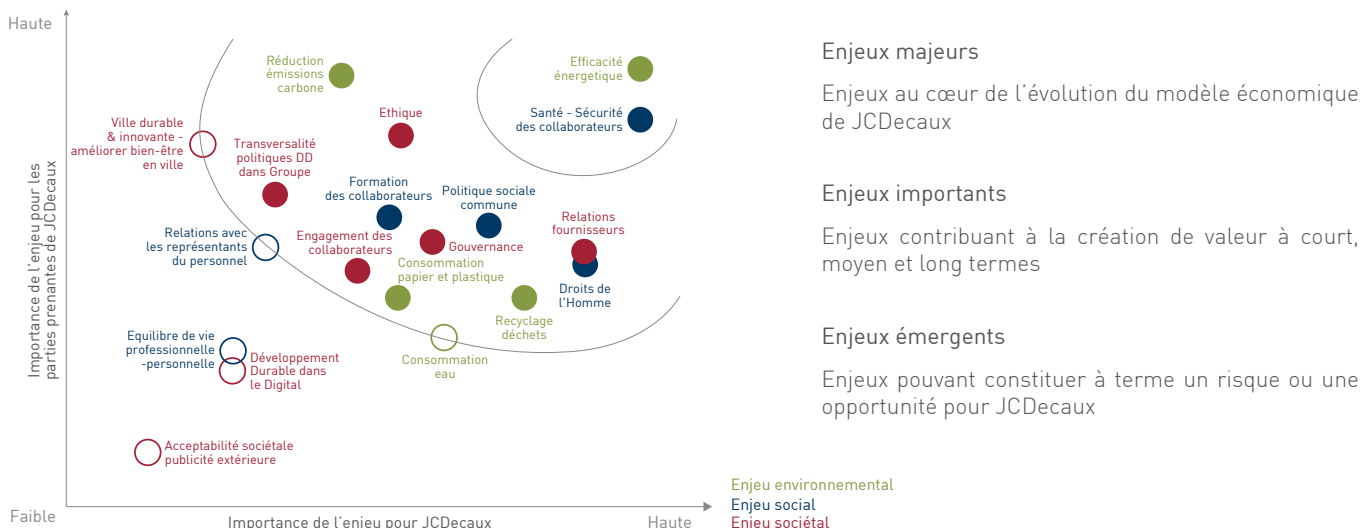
Haute

Importance de l'enjeu pour les parties prenantes de JCDecaux

Réduction émissions carbone

Efficacité énergetique

Santé - Sécurité des collaborateurs

Ethique

Ville durable & innovante - améliorer bien-être en ville

Transversalité politiques DD dans Groupe

Formation des collaborateurs

Politique sociale commune

Relations avec les représentants du personnel

Engagement des collaborateurs

Gouvernance

Relations fournisseurs

Consommation papier et plastique

Droits de l'Homme

Recyclage déchets

Consommation eau

Equilibre de vie professionnelle -personnelle

Développement Durable dans le Digital

Acceptabilité sociétale publicité extérieure

Faible

Importance de l'enjeu pour JCDecaux

Haute

Enjeux majeurs

Enjeux au cœur de l'évolution du modèle économique de JCDecaux

Enjeux importants

Enjeux contribuant à la création de valeur à court, moyen et long termes

Enjeux émergents

Enjeux pouvant constituer à terme un risque ou une opportunité pour JCDecaux

Enjeu environnemental
Enjeu social
Enjeu sociétal